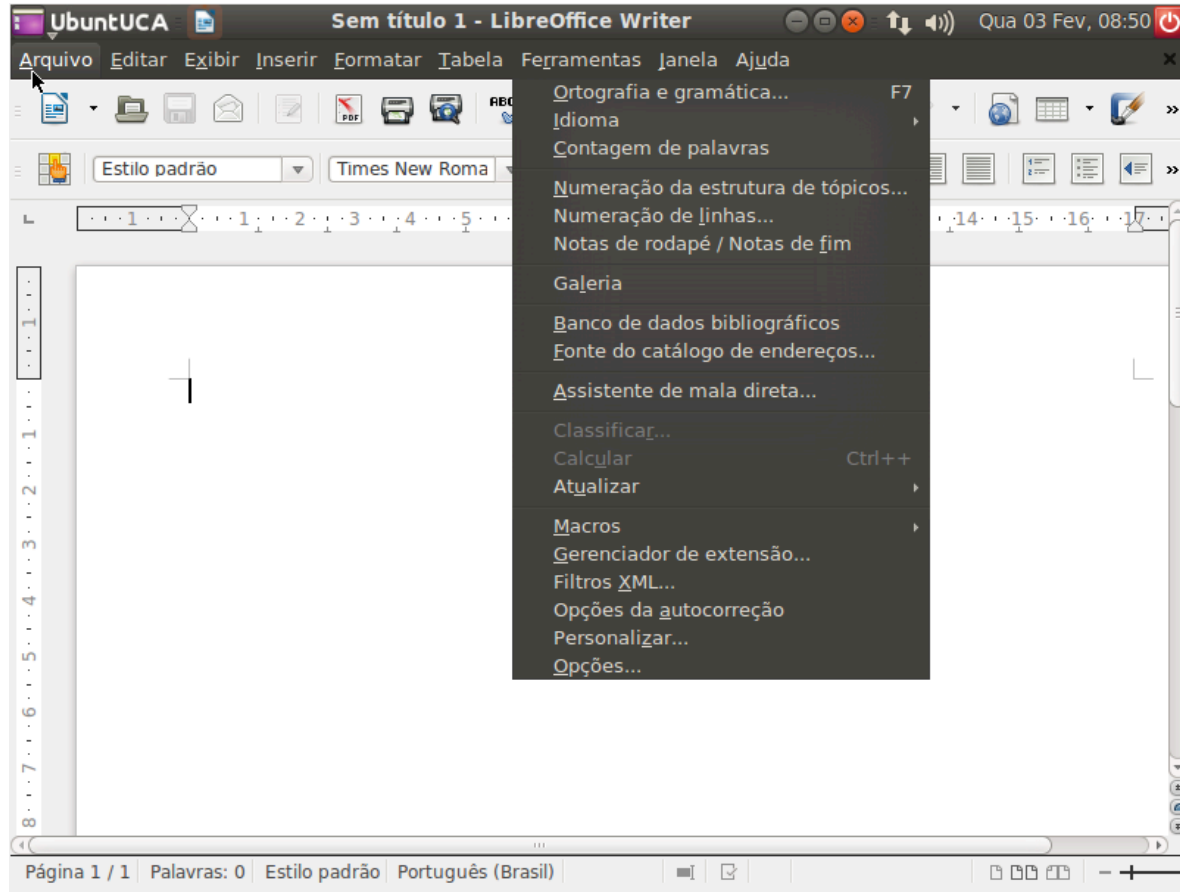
UbuntUCA Sem título 1 - LibreOffice Writer Qua 03 Fev, 08:50

Arquivo Editar Exibir Inserir Formatar Tabela Ferramentas Janela Ajuda

Estilo padrão
Times New Roma

Ortografia e gramática... F7
Idioma
Contagem de palavras
Numeração da estrutura de tópicos...
Numeração de linhas...
Notas de rodapé / Notas de fim
Galeria
Banco de dados bibliográficos
Fonte do catálogo de endereços...
Assistente de mala direta...
Classificar...
Calcular Ctrl++
Atualizar
Macros
Gerenciador de extensão...
Filtros XML...
Opções da autocorreção
Personalizar...
Opções...

Página 1 / 1 Palavras: 0 Estilo padrão Português (Brasil)